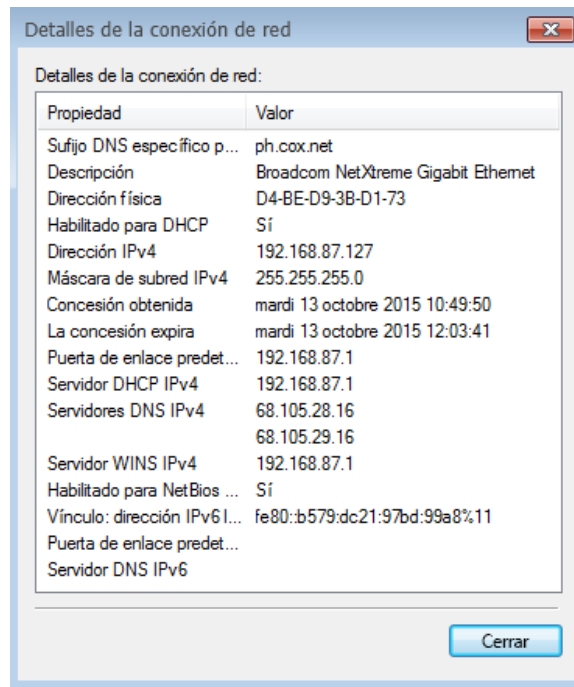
Detalles de la conexión de red

Detalles de la conexión de red:

| Propiedad | Valor |
|---|---|
| Sufijo DNS específico p... | ph.cox.net |
| Descripción | Broadcom NetXtreme Gigabit Ethernet |
| Dirección física | D4-BE-D9-3B-D1-73 |
| Habilitado para DHCP | Sí |
| Dirección IPv4 | 192.168.87.127 |
| Máscara de subred IPv4 | 255.255.255.0 |
| Concesión obtenida | mardi 13 octobre 2015 10:49:50 |
| La concesión expira | mardi 13 octobre 2015 12:03:41 |
| Puerta de enlace predet... | 192.168.87.1 |
| Servidor DHCP IPv4 | 192.168.87.1 |
| Servidores DNS IPv4 | 68.105.28.16 |
| | 68.105.29.16 |
| Servidor WINS IPv4 | 192.168.87.1 |
| Habilitado para NetBios ... | Sí |
| Vínculo: dirección IPv6 l... | fe80::b579:dc21:97bd:99a8%11 |
| Puerta de enlace predet... | |
| Servidor DNS IPv6 | |

Cerrar